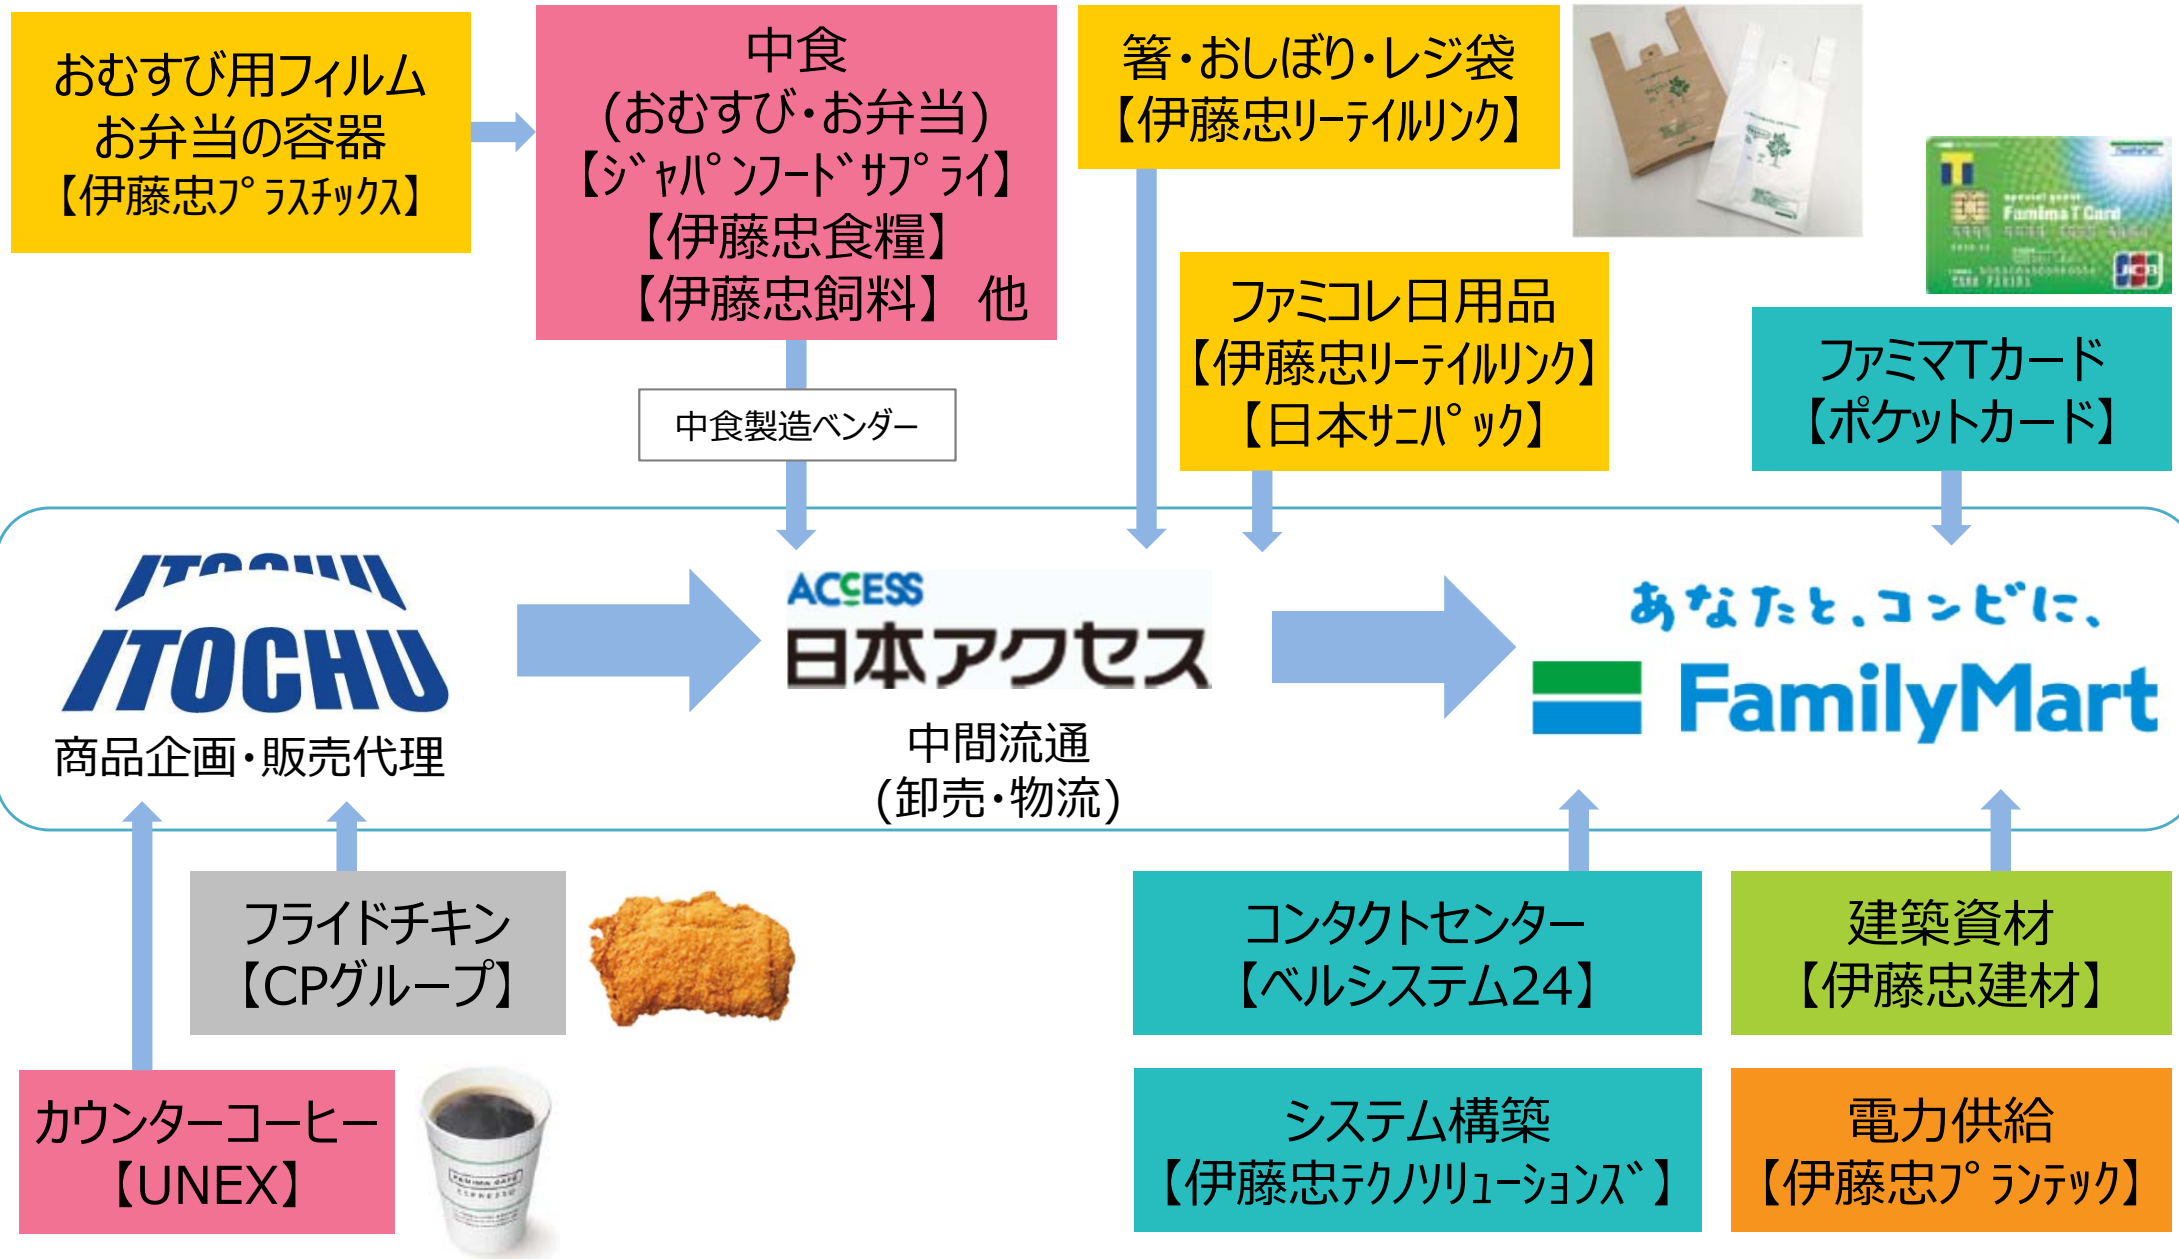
おむすび用フィルム
お弁当の容器
【伊藤忠プラスチックス】

中食
(おむすび・お弁当)
【ジャパンフードサプライ】
【伊藤忠食糧】
【伊藤忠飼料】 他

中食製造ベンダー

箸・おしぼり・レジ袋
【伊藤忠リーテイルリンク】

ファミコレ日用品
【伊藤忠リーテイルリンク】
【日本サニパック】

ファミマTカード
【ポケットカード】

ITOCHU
商品企画・販売代理

ACCESS
日本アクセス
中間流通
(卸売・物流)

あなたと、コンビに、
FamilyMart

フライドチキン
【CPグループ】

カウンターコーヒー
【UNEX】

コンタクトセンター
【ベルシステム24】

建築資材
【伊藤忠建材】

システム構築
【伊藤忠テクノソリューションズ】

電力供給
【伊藤忠プランテック】